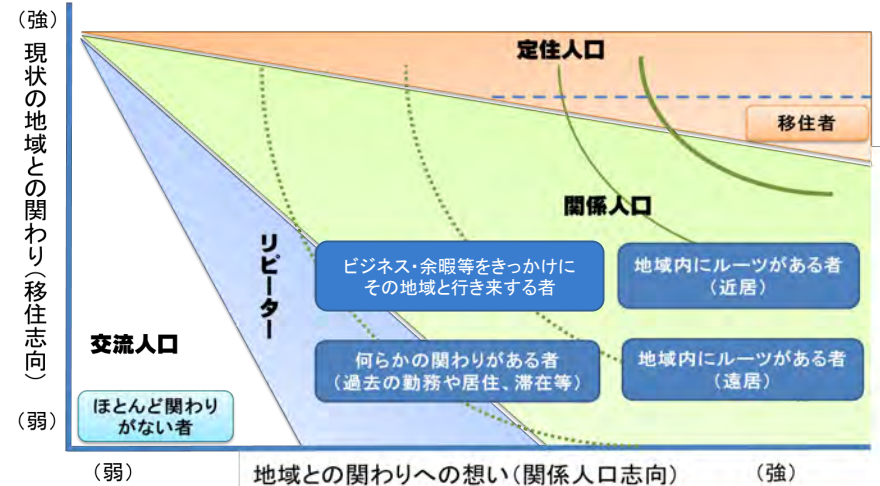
（強）
現状の地域との関わり（移住志向）
（弱）

定住人口

移住者

関係人口

リピーター

ビジネス・余暇等をきっかけにその地域と行き来する者

地域内にルーツがある者（近居）

交流人口

何らかの関わりがある者（過去の勤務や居住、滞在等）

地域内にルーツがある者（遠居）

ほとんど関わりがない者

（弱）

地域との関わりへの想い（関係人口志向）

（強）